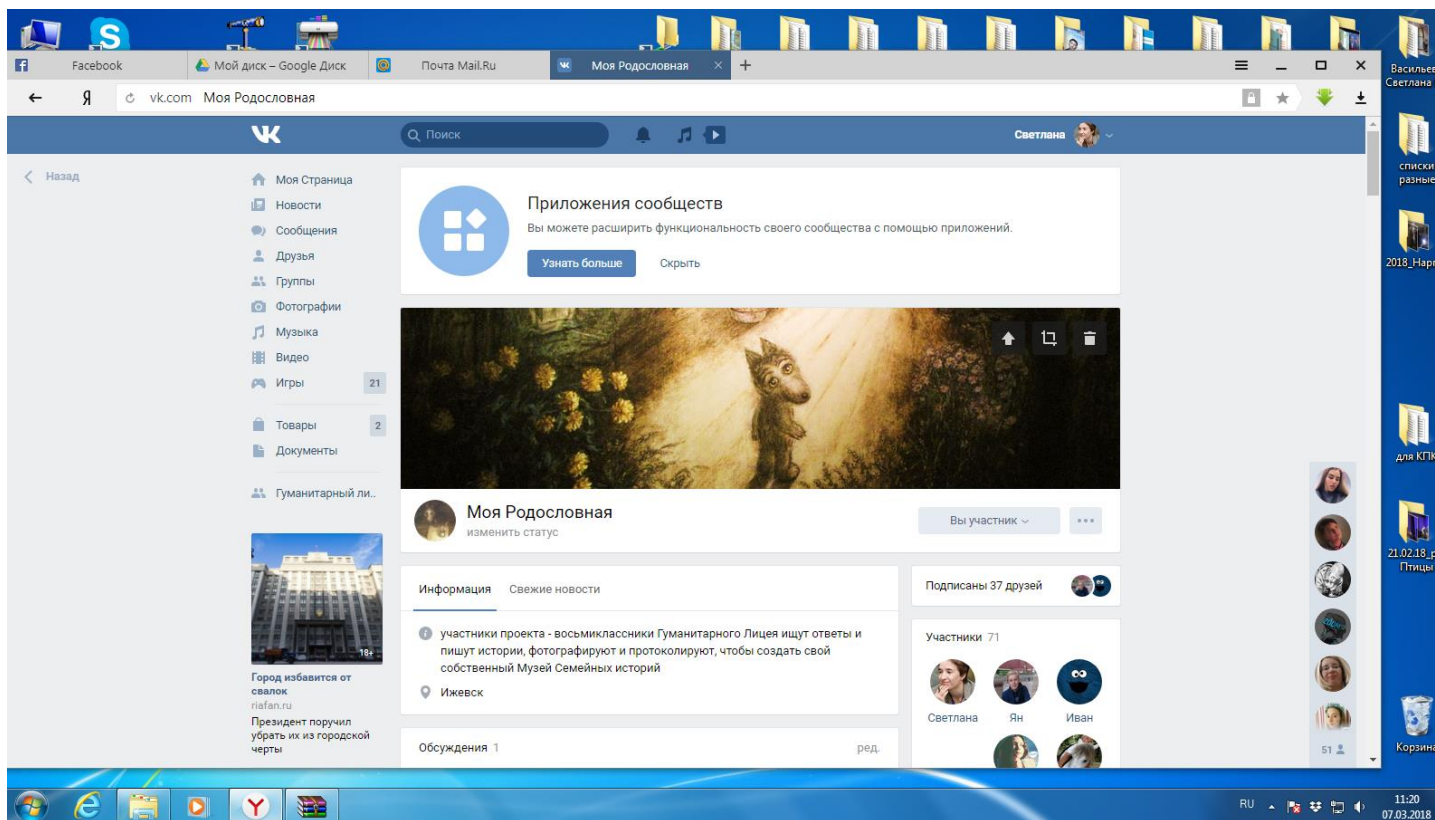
Facebook
Мой диск – Google Диск
Почта Mail.Ru
Моя Родословная

Я vk.com Моя Родословная

Поиск
Светлана

Назад

Моя Страница
Новости
Сообщения
Друзья
Группы
Фотографии
Музыка
Видео
Игры 21
Товары 2
Документы
Гуманитарный ли..

18+
Город избавится от свалок
riafan.ru
Президент поручил убрать их из городской черты

Приложения сообществ
Вы можете расширить функциональность своего сообщества с помощью приложений.
Узнать больше
Скрыть

Моя Родословная
изменить статус
Вы участник

Информация
Свежие новости

участники проекта - восьмиклассники Гуманитарного Лицея ищут ответы и пишут истории, фотографируют и протоколируют, чтобы создать свой собственный Музей Семейных историй
Ижевск

Обсуждения 1
ред.

Подписаны 37 друзей

Участники 71
Светлана
Ян
Иван

51

Васильев Светлана
списки разные
2018_Нар
для КП
21.02.18_ Птицы
Корзина

RU
11:20
07.03.2018